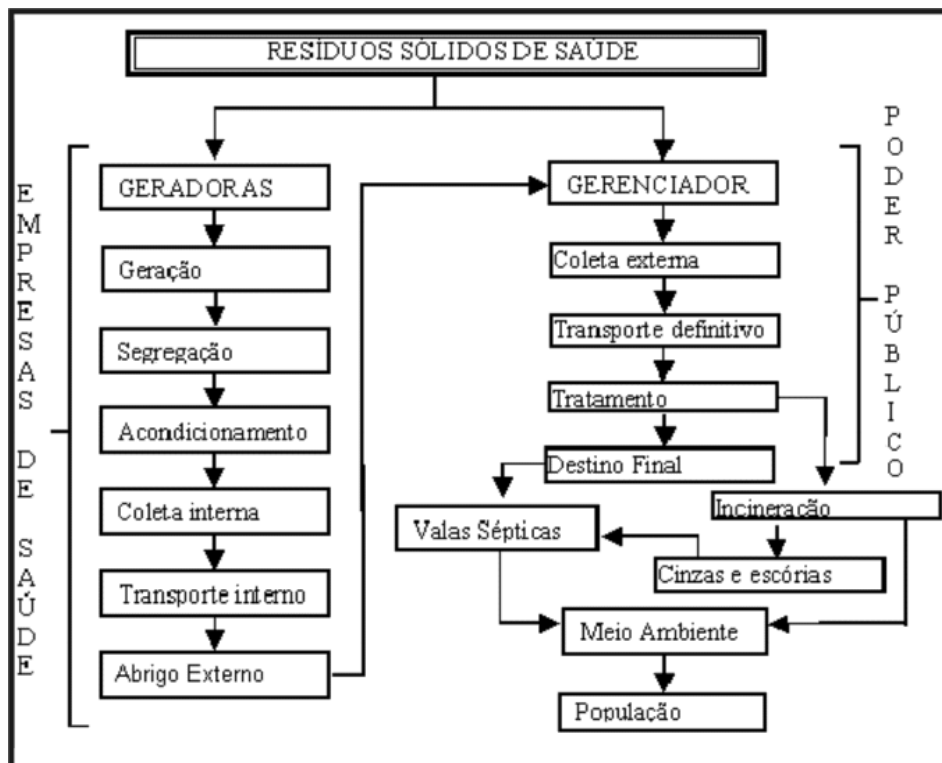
RESÍDUOS SÓLIDOS DE SAÚDE

EMPRESAS DE SAÚDE

GERADORAS

Geração

Segregação

Acondicionamento

Coleta interna

Transporte interno

Abrigo Externo

GERENCIADOR

Coleta externa

Transporte definitivo

Tratamento

Destino Final

PODER PÚBLICO

Incineração

Valas Sépticas

Cinzas e escórias

Meio Ambiente

População